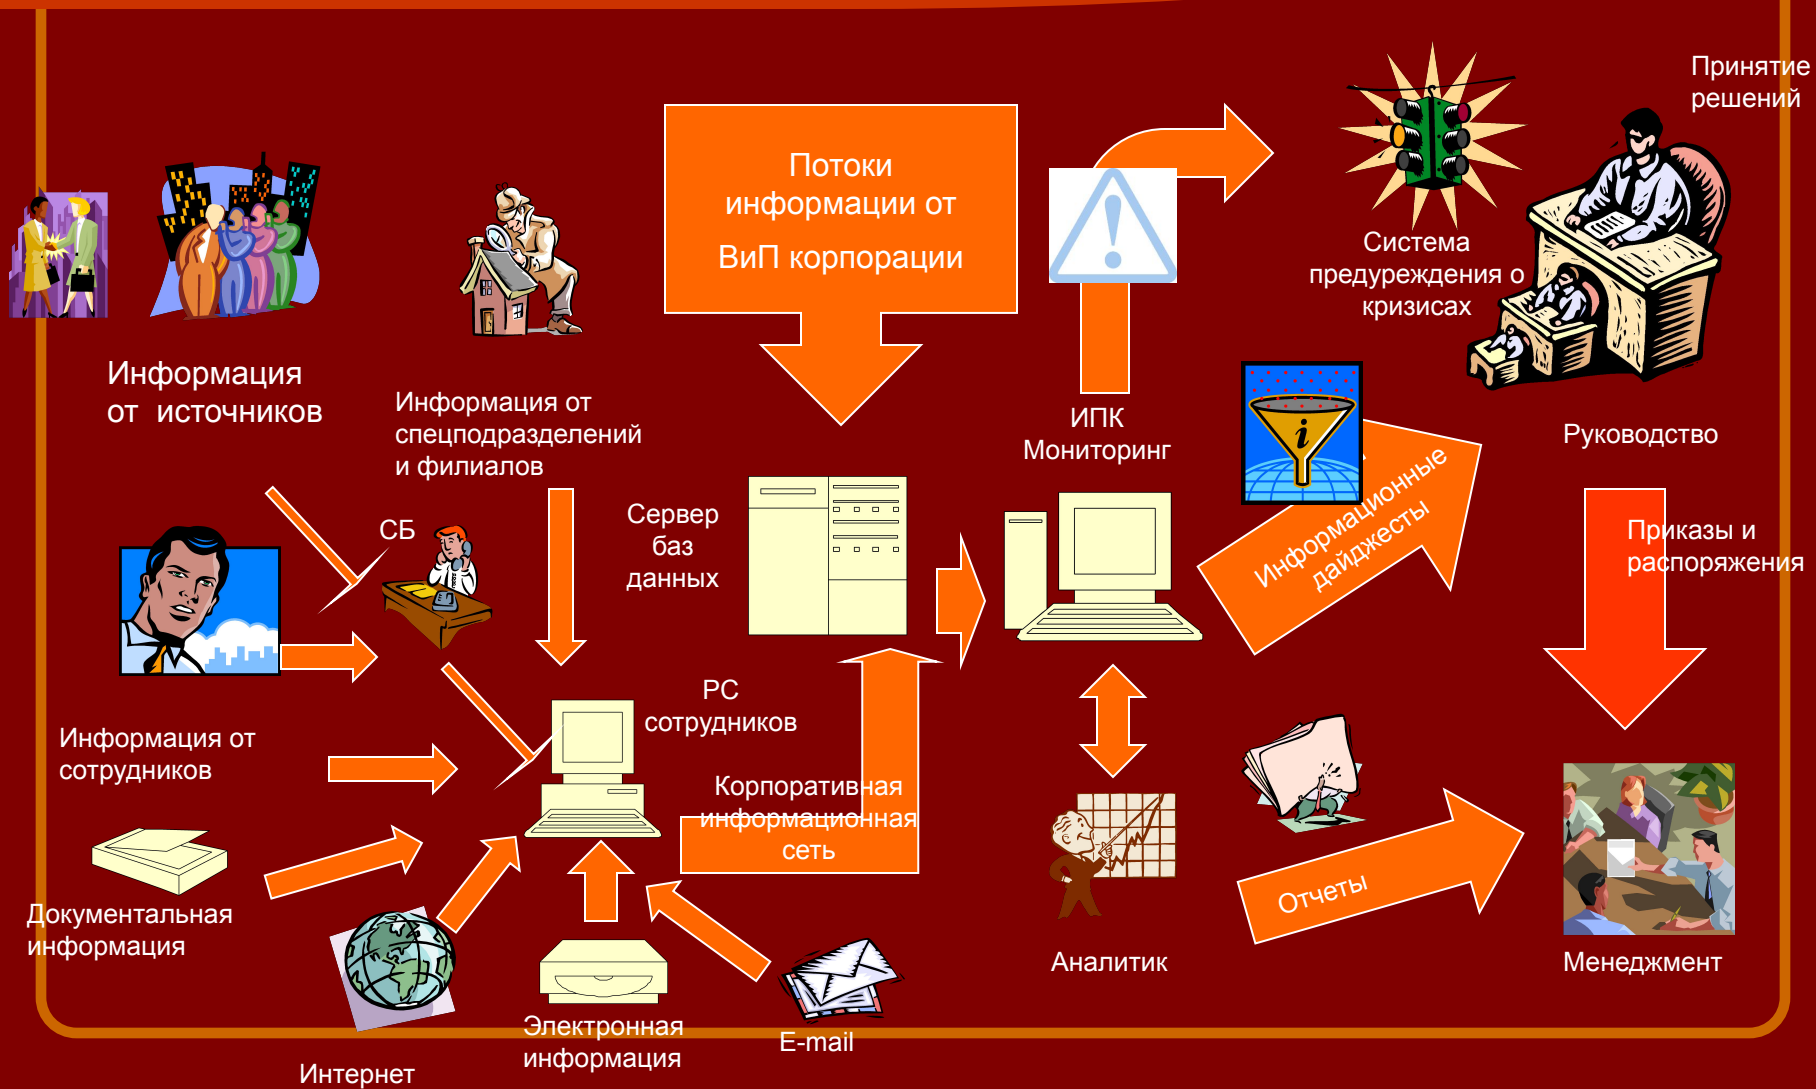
Потоки информации от ВиП корпорации

Принятие решений

Система предупреждения о кризисах

Руководство

Информация от источников

Информация от спецподразделений и филиалов

ИПК Мониторинг

СБ

Сервер баз данных

Информационные дайджесты

Приказы и распоряжения

PC сотрудников

Информация от сотрудников

Корпоративная информационная сеть

Документальная информация

Аналитик

Отчеты

Менеджмент

Электронная информация

E-mail

Интернет